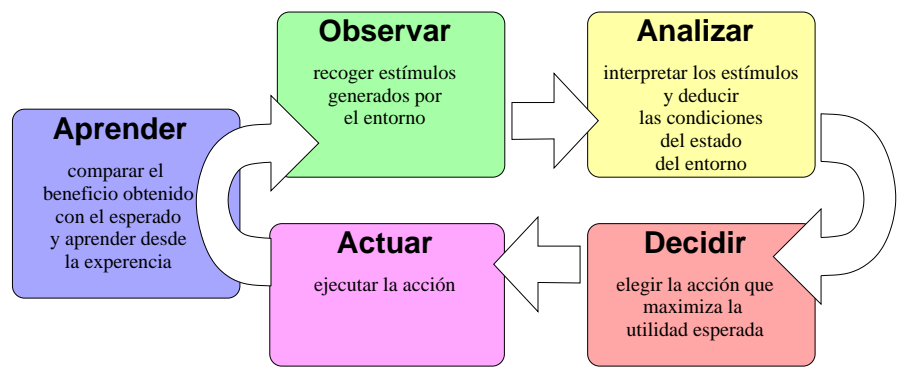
Observar

recoger estímulos generados por el entorno

Analizar

interpretar los estímulos y deducir las condiciones del estado del entorno

Aprender

comparar el beneficio obtenido con el esperado y aprender desde la experencia

Actuar

ejecutar la acción

Decidir

elegir la acción que maximiza la utilidad esperada